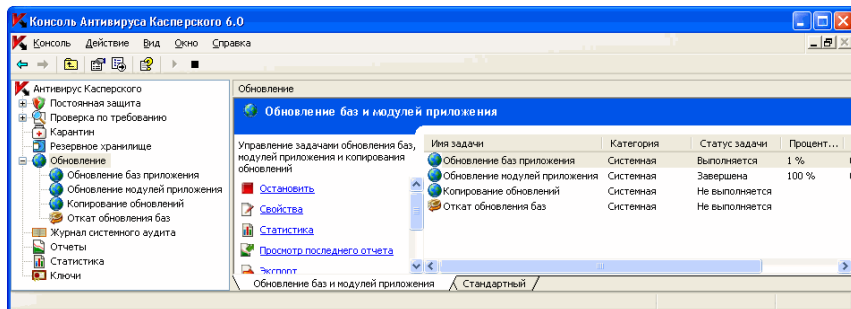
Консоль Антивируса Касперского 6.0

Консоль Действие Вид Окно Справка

Антивирус Касперского
Постоянная защита
Проверка по требованию
Карантин
Резервное хранилище
Обновление
Обновление баз приложения
Обновление модулей приложения
Копирование обновлений
Откат обновления баз
Журнал системного аудита
Отчеты
Статистика
Ключи

Обновление

Обновление баз и модулей приложения

Управление задачами обновления баз, модулей приложения и копирования обновлений

Остановить
Свойства
Статистика
Просмотр последнего отчета
Экспорт

| Имя задачи | Категория | Статус задачи | Процент... |
|---|---|---|---|
| Обновление баз приложения | Системная | Выполняется | 1 % |
| Обновление модулей приложения | Системная | Завершена | 100 % |
| Копирование обновлений | Системная | Не выполняется | |
| Откат обновления баз | Системная | Не выполняется | |

Обновление баз и модулей приложения
Стандартный